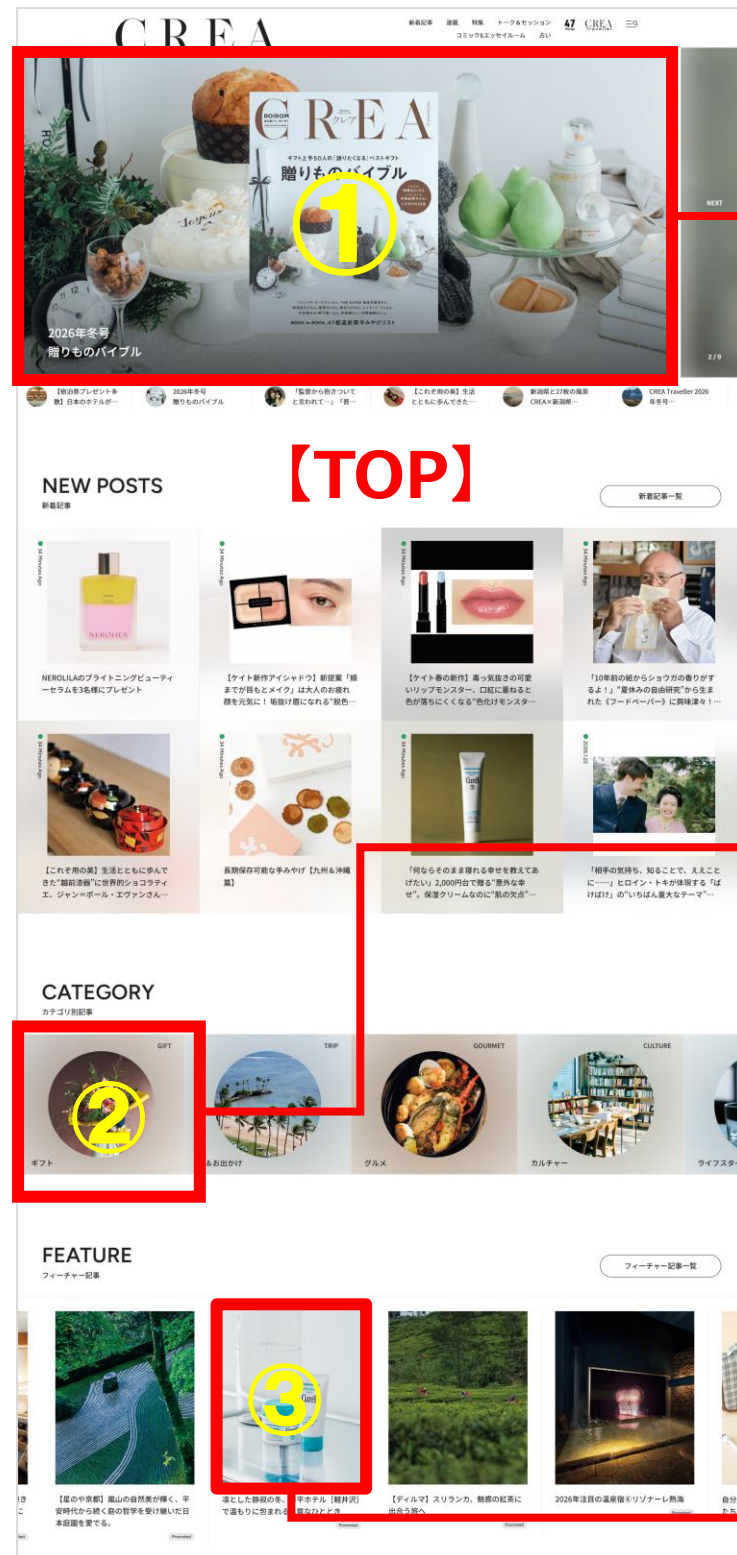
CREA

新着記事 連載 特集 トーク&セッション 47 CREA Traveller 三9
コミック&エッセイルーム 占い

CREA クレア
ギフト上手50人の「贈りたくなる」ベストギフト
贈りものバイブル

①

2026年冬号
贈りものバイブル

NEXT

2/9

【能治屋プレゼント多数】日本のホテルが…
2026年冬号 贈りものバイブル
「監督から飲さついてと言われて…」「普…
【これぞ用の美】生活とともに歩んできた…
新潟県と47枚の風景 CREA×新潟県…
CREA Traveller 2026年冬号…

【TOP】

NEW POSTS
新着記事

新着記事一覧

NEROLILAのブライトニングビューティーセラムを3名様にプレゼント

【ケイト新作アイシャドウ】新提案「頬までが目もとメイク」は大人のお疲れ顔を元気に！ 垢抜け眉になれる"脱色…

【ケイト春の新作】毒っ気抜きの可愛いリップモンスター、口紅に重ねると色が落ちにくくなる"色化けモンスタ…

「10年前の紙からショウガの香りがするよ！」"夏休みの自由研究"から生まれた《フードペーパー》に興味津々！…

【これぞ用の美】生活とともに歩んできた"越前漆器"に世界的ショコラティエ、ジャン=ポール・エヴァンさん…

長期保存可能な手みやげ【九州&沖縄篇】

「何ならそのまま寝れる幸せを教えてあげたい」2,000円台で贈る"意外な幸せ"。保湿クリームなのに"肌の欠点"…

「相手の気持ち、知ることで、ええことに……」ヒロイン・トキが体現する「ばけばけ」の"いちばん重大なテーマ"…

CATEGORY
カテゴリ別記事

GIFT
②
ギフト

TRIP
&お出かけ

GOURMET
グルメ

CULTURE
カルチャー

ライフスタ

FEATURE
フィーチャー記事

フィーチャー記事一覧

【星のや京都】嵐山の自然美が輝く、平安時代から続く庭の哲学を受け継いだ日本庭園を愛でる。
Promoted

③
凛とした静寂の冬。平ホテル［軽井沢］で温もりに包まれる贅沢なひととき
Promoted

【ディルマ】スリランカ、魅惑の紅茶に出合う旅へ
Promoted

2026年注目の温泉宿®リゾナーレ熱海
Promoted

自分